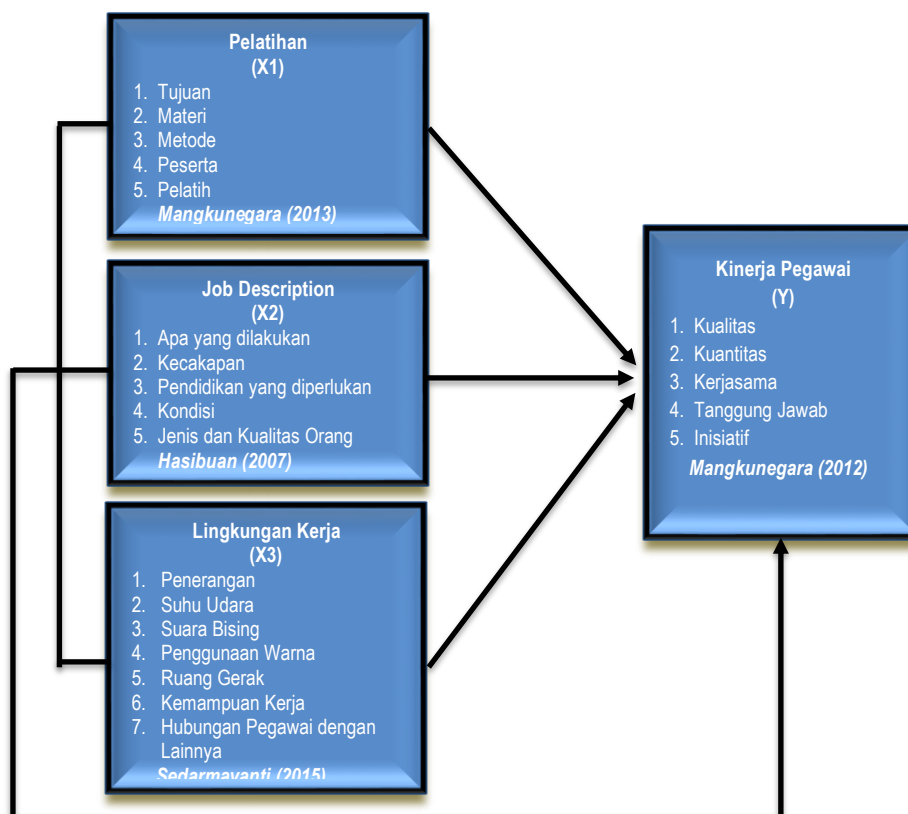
Pelatihan
(X1)
1. Tujuan
2. Materi
3. Metode
4. Peserta
5. Pelatih
Mangkunegara (2013)

Job Description
(X2)
1. Apa yang dilakukan
2. Kecakapan
3. Pendidikan yang diperlukan
4. Kondisi
5. Jenis dan Kualitas Orang
Hasibuan (2007)

Lingkungan Kerja
(X3)
1. Penerangan
2. Suhu Udara
3. Suara Bising
4. Penggunaan Warna
5. Ruang Gerak
6. Kemampuan Kerja
7. Hubungan Pegawai dengan Lainnya
Sedarmayanti (2015)

Kinerja Pegawai
(Y)
1. Kualitas
2. Kuantitas
3. Kerjasama
4. Tanggung Jawab
5. Inisiatif
Mangkunegara (2012)